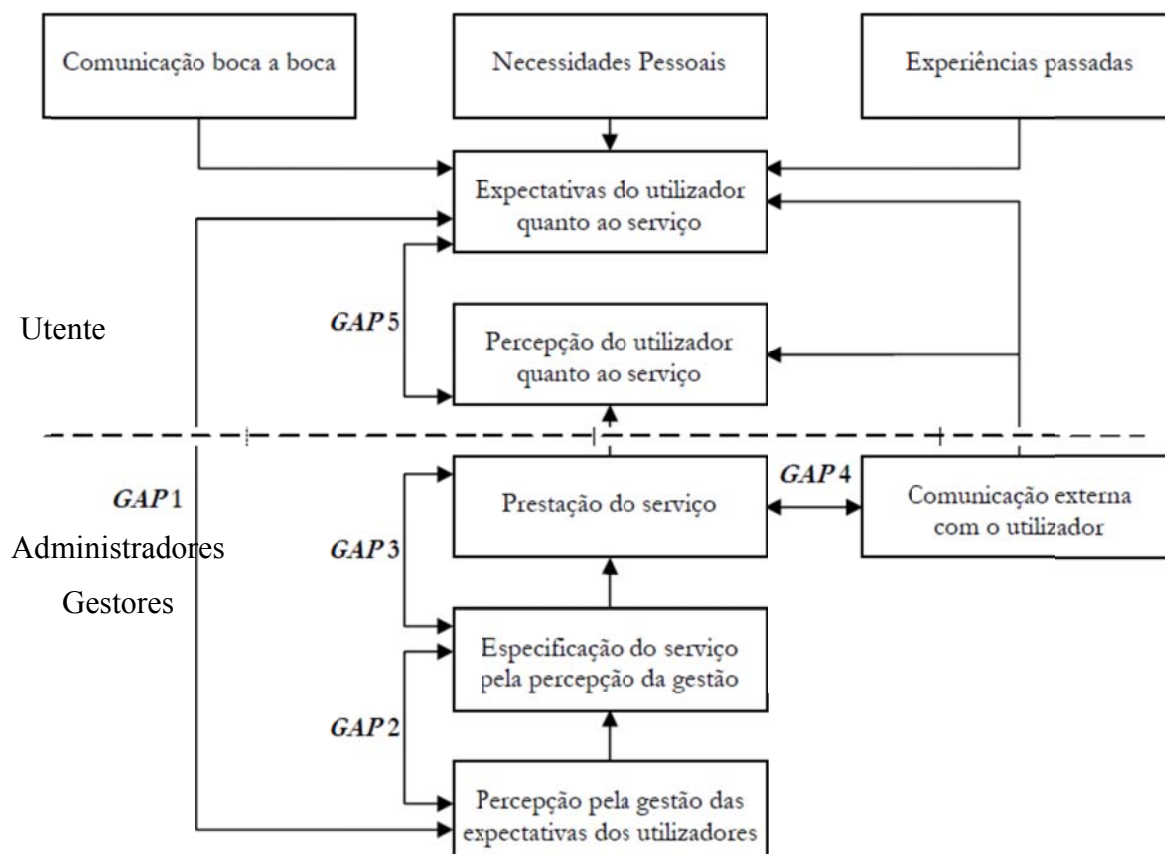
Comunicação boca a boca

Necessidades Pessoais

Experiências passadas

Expectativas do utilizador quanto ao serviço

Utente

*GAP* 5

Percepção do utilizador quanto ao serviço

*GAP* 1

Prestação do serviço

*GAP* 4

Comunicação externa com o utilizador

Administradores

Gestores

*GAP* 3

Especificação do serviço pela percepção da gestão

*GAP* 2

Percepção pela gestão das expectativas dos utilizadores